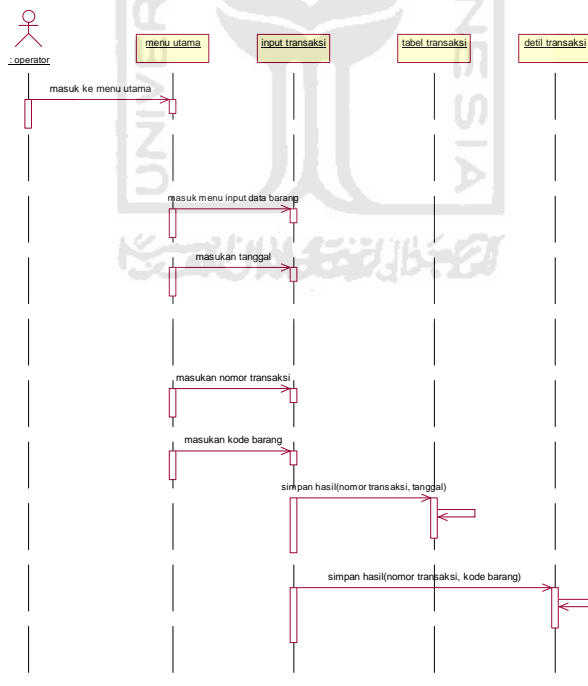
: operator

menu utama

input transaksi

tabel transaksi

detil transaksi

masuk ke menu utama

masuk menu input data barang

masukan tanggal

masukan nomor transaksi

masukan kode barang

simpan hasil(nomor transaksi, tanggal)

simpan hasil(nomor transaksi, kode barang)